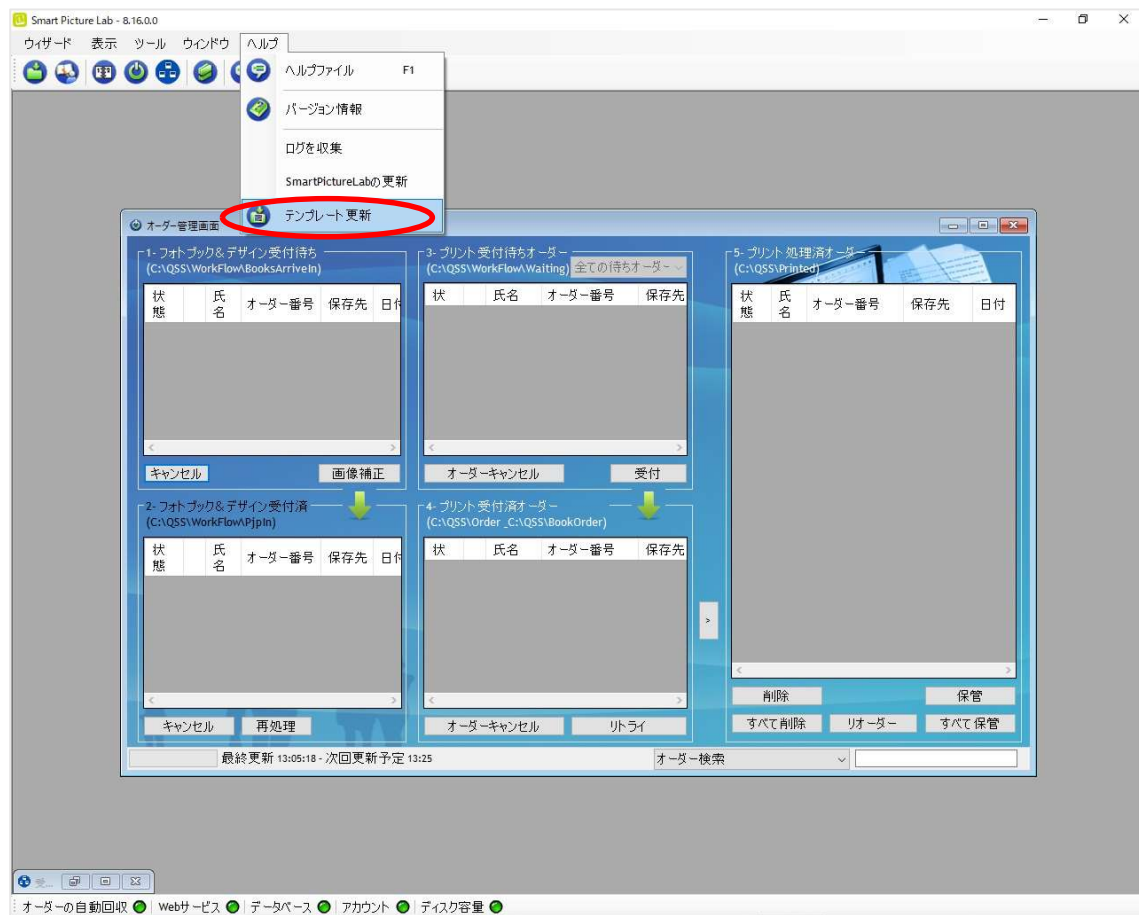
Smart Picture Lab - 8.16.0.0

ウィザード 表示 ツール ウィンドウ ヘルプ

ヘルプファイル F1

バージョン情報

ログを収集

SmartPictureLabの更新

テンプレート更新

オーダー管理画面

1- フォトブック＆デザイン受付待ち
(C:\QSS\WorkFlow\BooksArriveIn)

| 状態 | | 氏名 | オーダー番号 | 保存先 | 日付 |
|---|---|---|---|---|---|

キャンセル 画像補正

3- プリント受付待ちオーダー
(C:\QSS\WorkFlow\Waiting) 全ての待ちオーダー

| 状 | | 氏名 | オーダー番号 | 保存先 |
|---|---|---|---|---|

オーダーキャンセル 受付

5- プリント処理済オーダー
(C:\QSS\Printed)

| 状態 | 氏名 | オーダー番号 | 保存先 | 日付 |
|---|---|---|---|---|

2- フォトブック＆デザイン受付済
(C:\QSS\WorkFlow\PjpIn)

| 状態 | | 氏名 | オーダー番号 | 保存先 | 日付 |
|---|---|---|---|---|---|

キャンセル 再処理

4- プリント受付済オーダー
(C:\QSS\Order _C:\QSS\BookOrder)

| 状 | | 氏名 | オーダー番号 | 保存先 |
|---|---|---|---|---|

オーダーキャンセル リトライ

>

削除 保管
すべて削除 リオーダー すべて保管

最終更新 13:05:18 - 次回更新予定 13:25 オーダー検索

オーダーの自動回収 | Webサービス | データベース | アカウント | ディスク容量